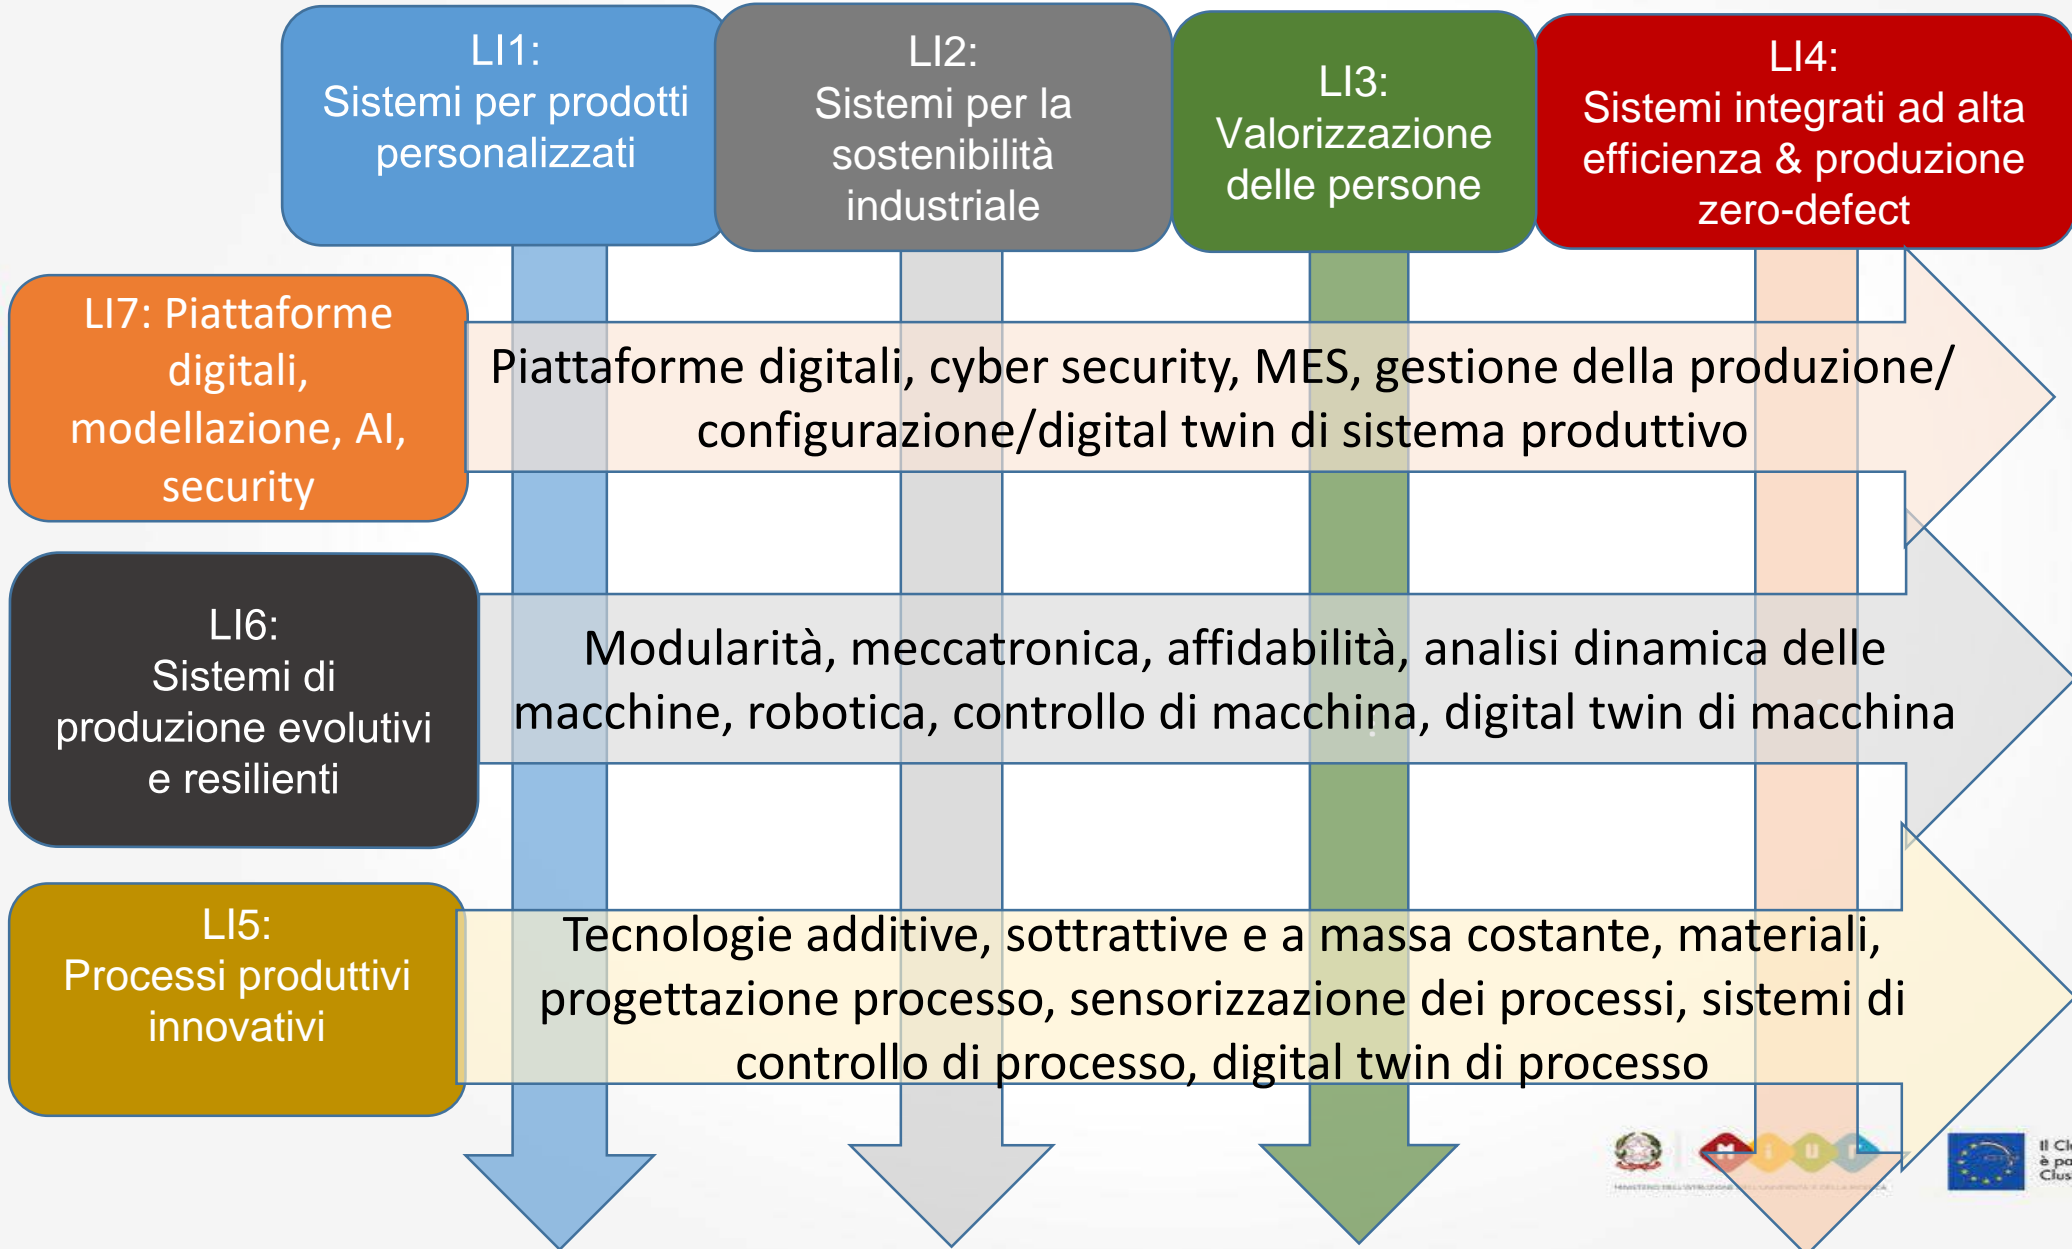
LI1:
Sistemi per prodotti personalizzati

LI2:
Sistemi per la sostenibilità industriale

LI3:
Valorizzazione delle persone

LI4:
Sistemi integrati ad alta efficienza & produzione zero-defect

LI7: Piattaforme digitali, modellazione, AI, security

Piattaforme digitali, cyber security, MES, gestione della produzione/ configurazione/digital twin di sistema produttivo

LI6:
Sistemi di produzione evolutivi e resilienti

Modularità, meccatronica, affidabilità, analisi dinamica delle macchine, robotica, controllo di macchina, digital twin di macchina

LI5:
Processi produttivi innovativi

Tecnologie additive, sottrattive e a massa costante, materiali, progettazione processo, sensorizzazione dei processi, sistemi di controllo di processo, digital twin di processo

MIUR

Il Cl
è p
Clus